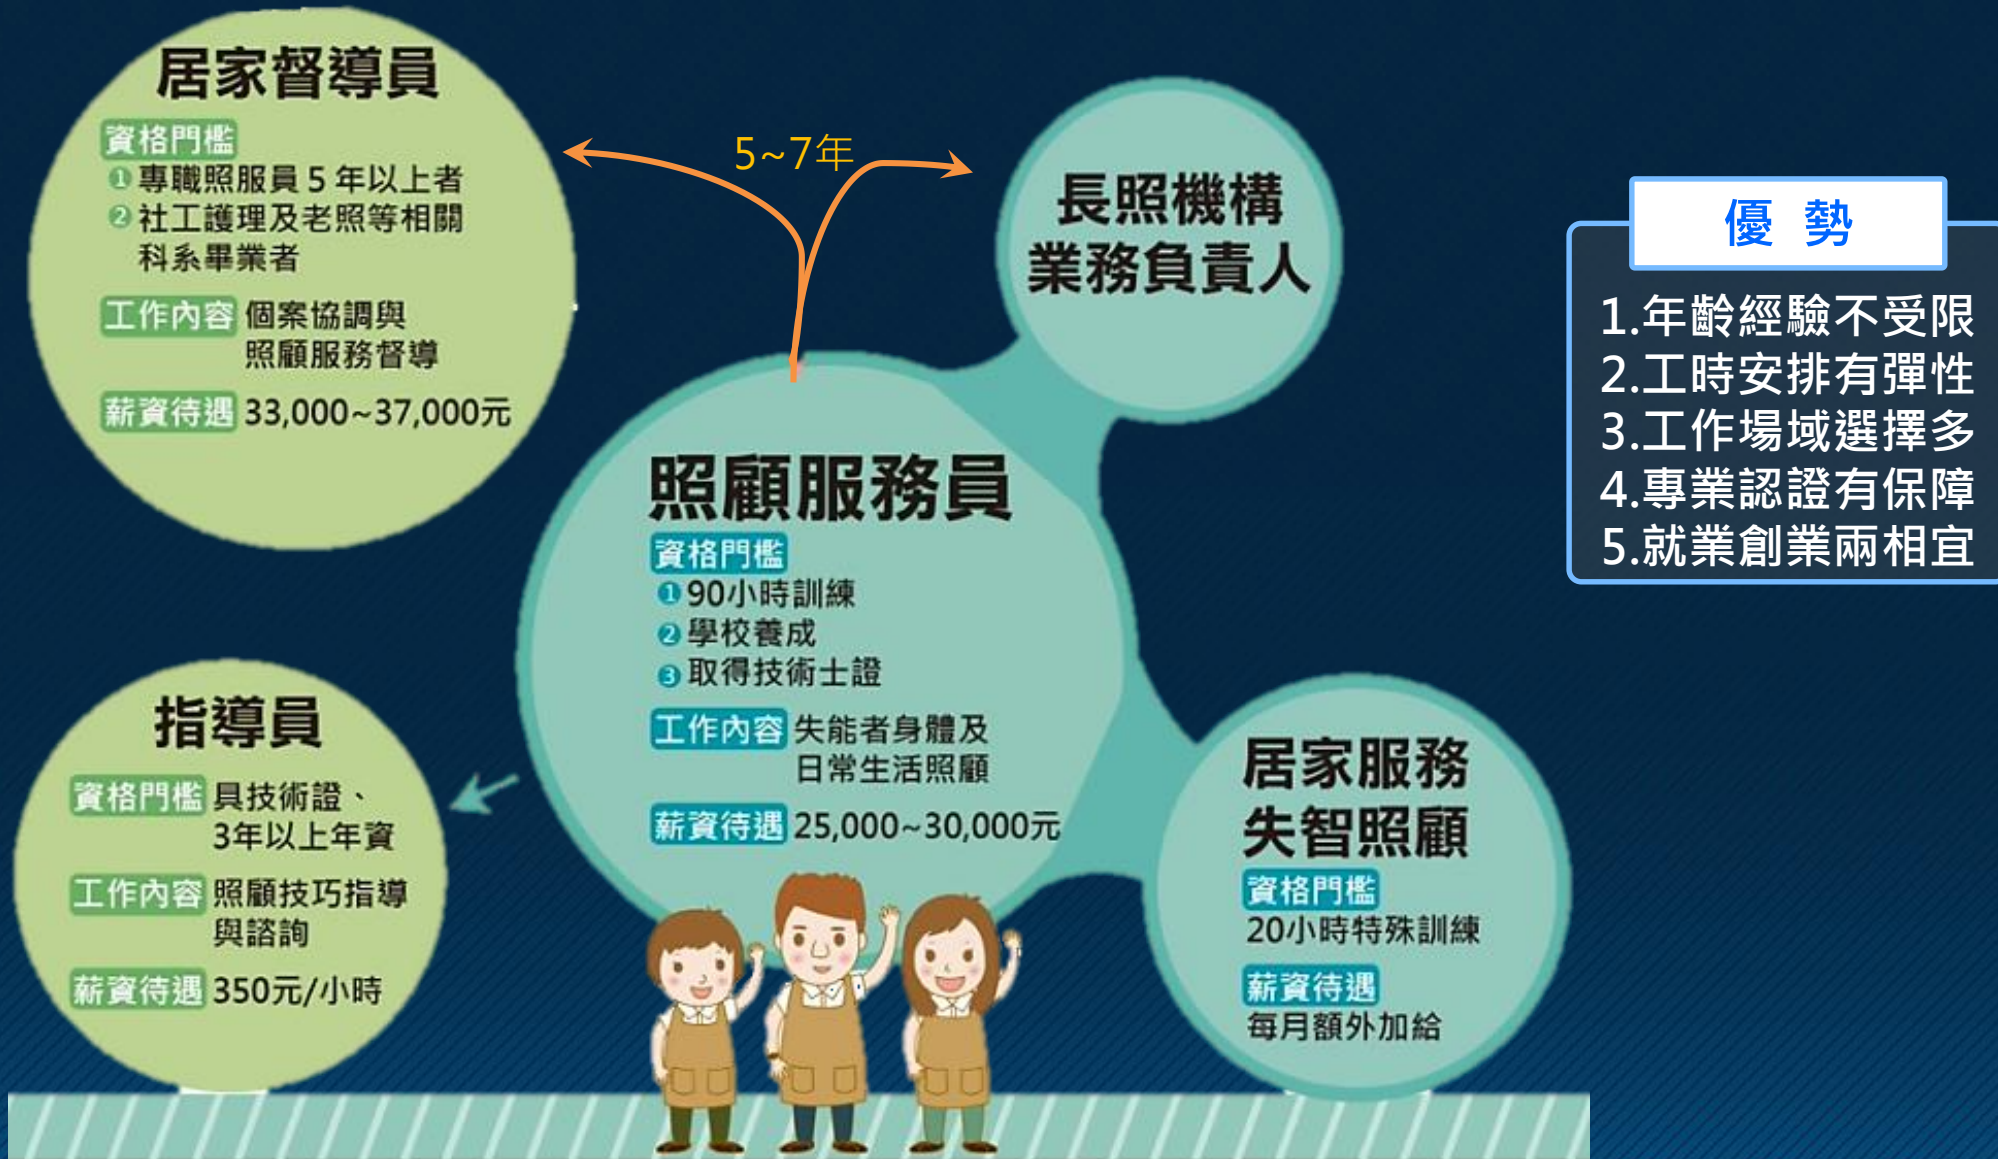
居家督導員

資格門檻
① 專職照服員 5 年以上者
② 社工護理及老照等相關科系畢業者

工作內容 個案協調與照顧服務督導

薪資待遇 33,000~37,000元

5~7年

長照機構業務負責人

照顧服務員

資格門檻
① 90小時訓練
② 學校養成
③ 取得技術士證

工作內容 失能者身體及日常生活照顧

薪資待遇 25,000~30,000元

指導員

資格門檻 具技術證、3年以上年資

工作內容 照顧技巧指導與諮詢

薪資待遇 350元/小時

居家服務失智照顧

資格門檻
20小時特殊訓練

薪資待遇
每月額外加給

優 勢

1.年齡經驗不受限
2.工時安排有彈性
3.工作場域選擇多
4.專業認證有保障
5.就業創業兩相宜